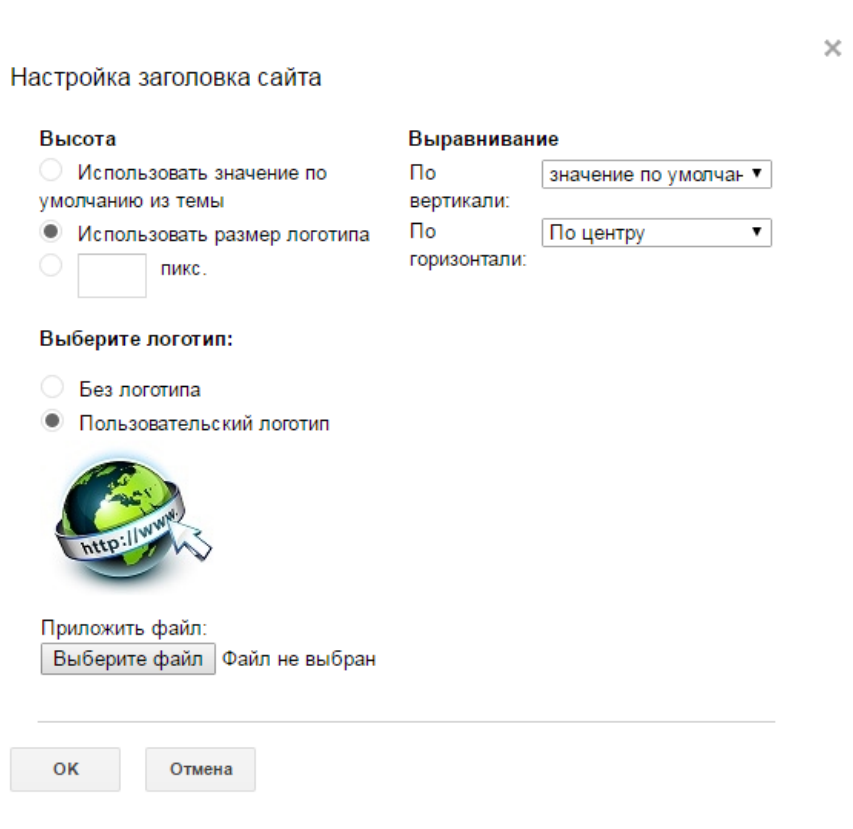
×

Настройка заголовка сайта

Высота
Использовать значение по умолчанию из темы
Использовать размер логотипа
пикс.

Выравнивание
По вертикали: значение по умолчан ▾
По горизонтали: По центру ▾

Выберите логотип:
Без логотипа
Пользовательский логотип

http://www.

Приложить файл:
Выберите файл Файл не выбран

OK
Отмена